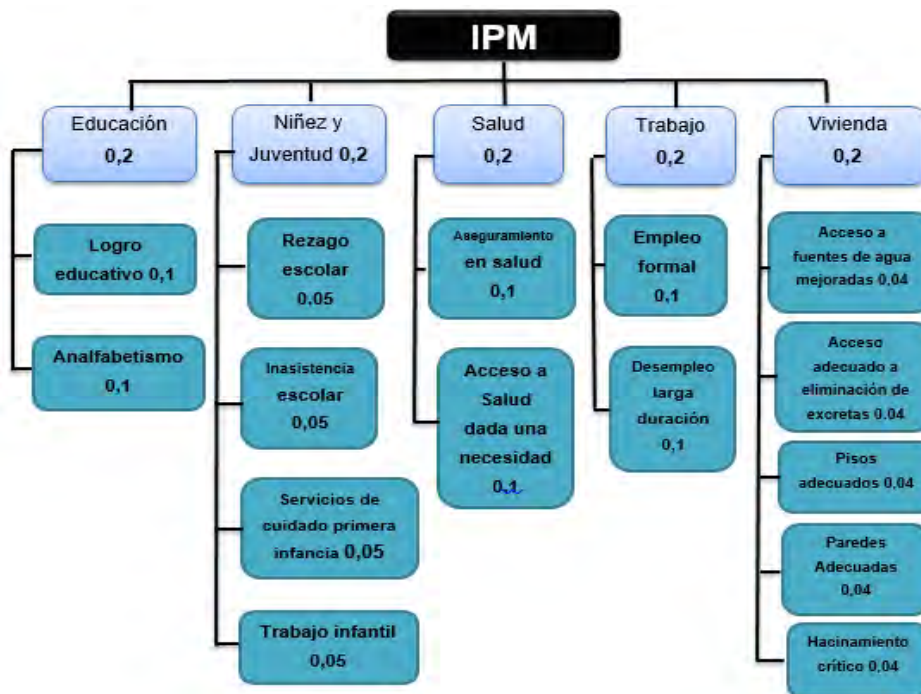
IPM

Educación 0,2

Logro educativo 0,1

Analfabetismo 0,1

Niñez y Juventud 0,2

Rezago escolar 0,05

Inasistencia escolar 0,05

Servicios de cuidado primera infancia 0,05

Trabajo infantil 0,05

Salud 0,2

Aseguramiento en salud 0,1

Acceso a Salud dada una necesidad 0,1

Trabajo 0,2

Empleo formal 0,1

Desempleo larga duración 0,1

Vivienda 0,2

Acceso a fuentes de agua mejoradas 0,04

Acceso adecuado a eliminación de excretas 0,04

Pisos adecuados 0,04

Paredes Adecuadas 0,04

Hacinamiento crítico 0,04